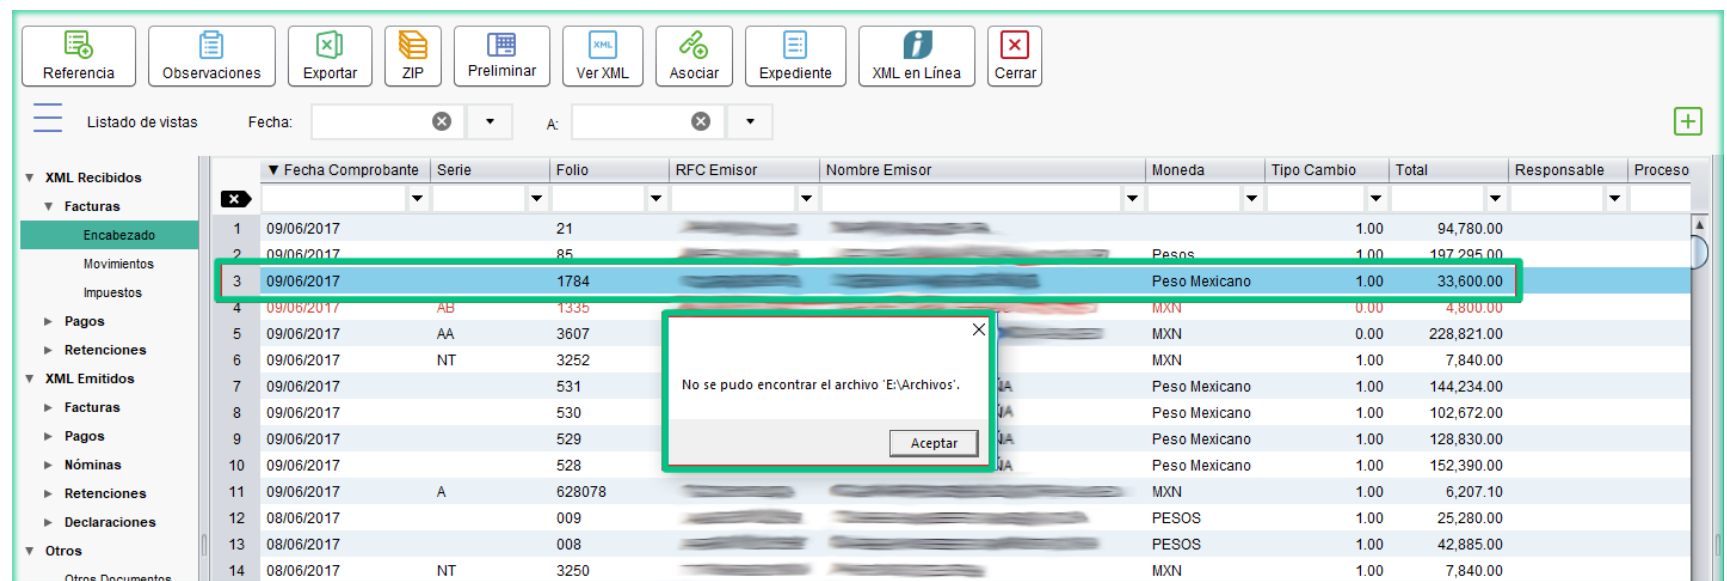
Referencia | Observaciones | Exportar | ZIP | Preliminar | Ver XML | Asociar | Expediente | XML en Línea | Cerrar

Listado de vistas   Fecha:   A:

XML Recibidos
Facturas
Encabezado
Movimientos
Impuestos
Pagos
Retenciones
XML Emitidos
Facturas
Pagos
Nóminas
Retenciones
Declaraciones
Otros
Otros Documentos

| | Fecha Comprobante | Serie | Folio | RFC Emisor | Nombre Emisor | Moneda | Tipo Cambio | Total | Responsable | Proceso |
|---|---|---|---|---|---|---|---|---|---|---|
| 1 | 09/06/2017 | | 21 | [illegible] | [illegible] | | 1.00 | 94,780.00 | | |
| 2 | 09/06/2017 | | 85 | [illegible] | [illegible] | Pesos | 1.00 | 197,295.00 | | |
| 3 | 09/06/2017 | | 1784 | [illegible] | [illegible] | Peso Mexicano | 1.00 | 33,600.00 | | |
| 4 | 09/06/2017 | AB | 1335 | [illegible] | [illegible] | MXN | 0.00 | 4,800.00 | | |
| 5 | 09/06/2017 | AA | 3607 | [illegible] | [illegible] | MXN | 0.00 | 228,821.00 | | |
| 6 | 09/06/2017 | NT | 3252 | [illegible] | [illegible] | MXN | 1.00 | 7,840.00 | | |
| 7 | 09/06/2017 | | 531 | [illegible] | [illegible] | Peso Mexicano | 1.00 | 144,234.00 | | |
| 8 | 09/06/2017 | | 530 | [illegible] | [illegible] | Peso Mexicano | 1.00 | 102,672.00 | | |
| 9 | 09/06/2017 | | 529 | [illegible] | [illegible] | Peso Mexicano | 1.00 | 128,830.00 | | |
| 10 | 09/06/2017 | | 528 | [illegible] | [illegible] | Peso Mexicano | 1.00 | 152,390.00 | | |
| 11 | 09/06/2017 | A | 628078 | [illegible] | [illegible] | MXN | 1.00 | 6,207.10 | | |
| 12 | 08/06/2017 | | 009 | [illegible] | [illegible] | PESOS | 1.00 | 25,280.00 | | |
| 13 | 08/06/2017 | | 008 | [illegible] | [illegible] | PESOS | 1.00 | 42,885.00 | | |
| 14 | 08/06/2017 | NT | 3250 | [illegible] | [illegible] | MXN | 1.00 | 7,840.00 | | |

No se pudo encontrar el archivo 'E:\Archivos'.
Aceptar